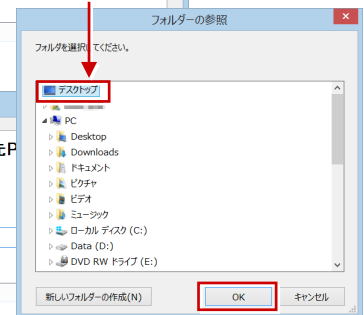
フォルダーの参照

フォルダを選択してください。

デスクトップ
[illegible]
PC
Desktop
Downloads
ドキュメント
ピクチャ
ビデオ
ミュージック
ローカル ディスク (C:)
Data (D:)
DVD RW ドライブ (E:)

新しいフォルダーの作成(N)
OK
キャンセル

をP